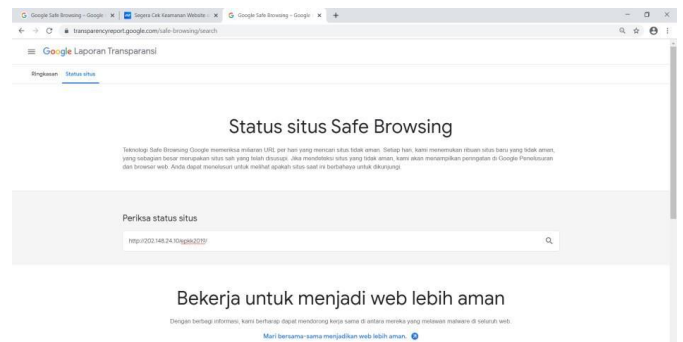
Google Safe Browsing – Google ×
Segera Cek Keamanan Website ×
Google Safe Browsing – Google ×
+

transparencyreport.google.com/safe-browsing/search

Google Laporan Transparansi

Ringkasan Status situs

Status situs Safe Browsing

Teknologi Safe Browsing Google memeriksa miliaran URL per hari yang mencari situs tidak aman. Setiap hari, kami menemukan ribuan situs baru yang tidak aman, yang sebagian besar merupakan situs sah yang telah disusupi. Jika mendeteksi situs yang tidak aman, kami akan menampilkan peringatan di Google Penelusuran dan browser web. Anda dapat menelusuri untuk melihat apakah situs saat ini berbahaya untuk dikunjungi.

Periksa status situs

http://202.148.24.10/apple2019/

Bekerja untuk menjadi web lebih aman

Dengan berbagi informasi, kami berharap dapat mendorong kerja sama di antara mereka yang melawan malware di seluruh web.

Mari bersama-sama menjadikan web lebih aman.